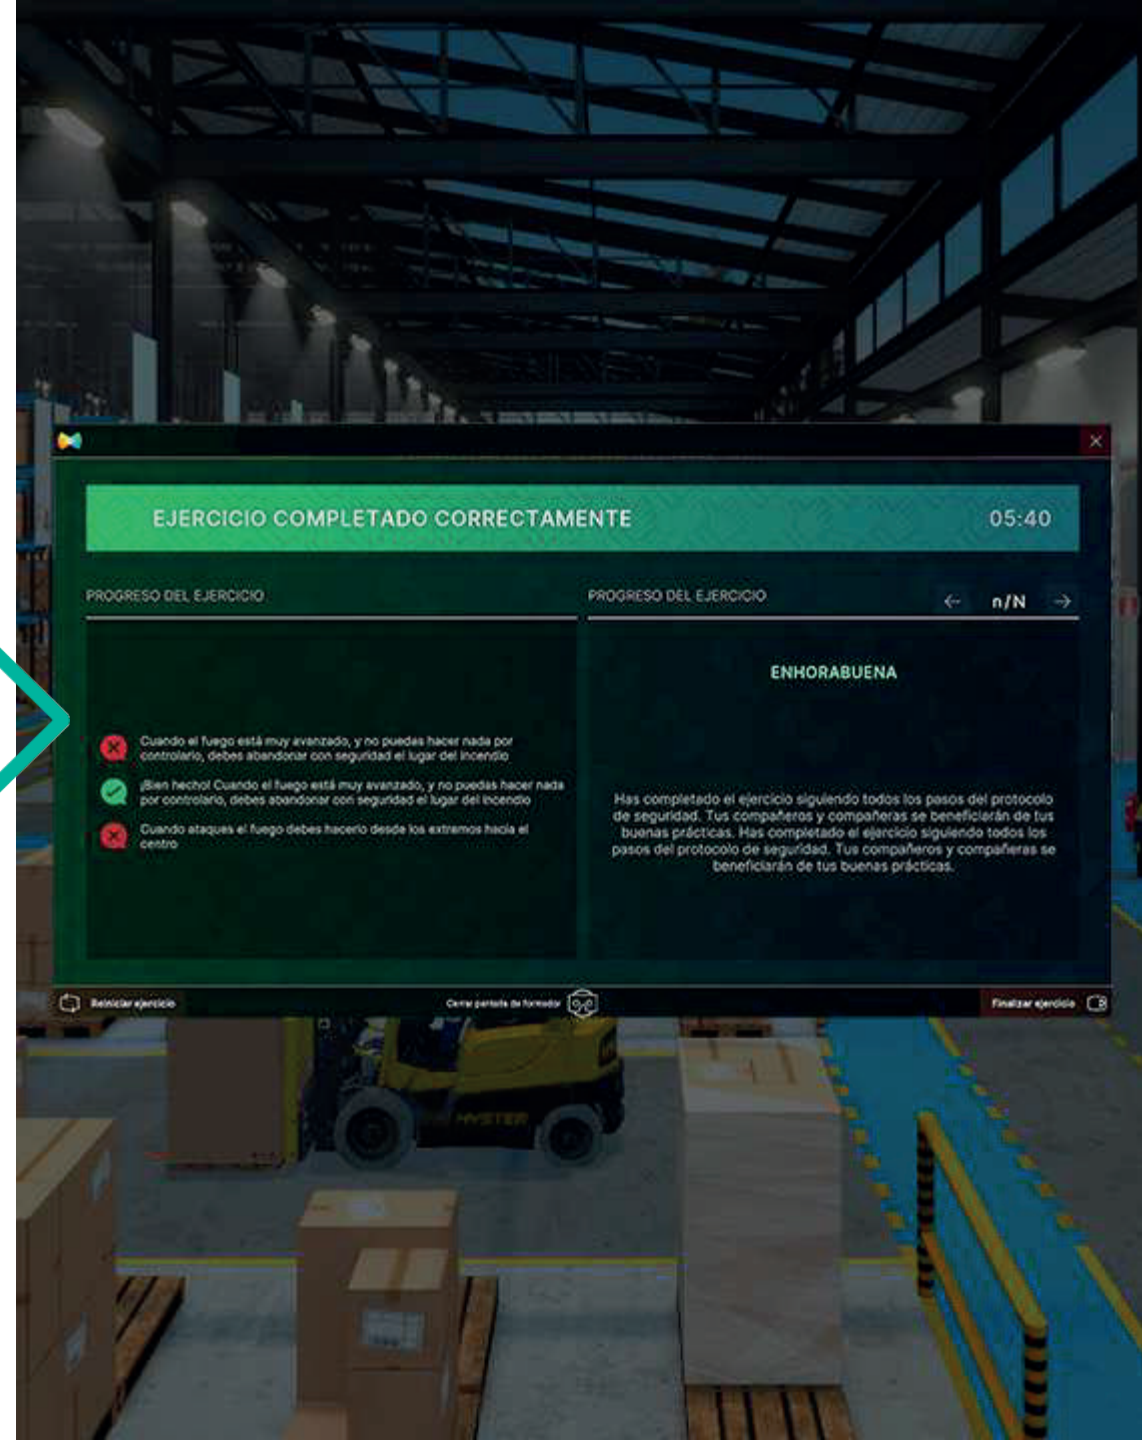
EJERCICIO COMPLETADO CORRECTAMENTE 05:40

PROGRESO DEL EJERCICIO

Cuando el fuego está muy avanzado, y no puedas hacer nada por controlarlo, debes abandonar con seguridad el lugar del incendio

¡Bien hecho! Cuando el fuego está muy avanzado, y no puedas hacer nada por controlarlo, debes abandonar con seguridad el lugar del incendio

Cuando ataques el fuego debes hacerlo desde los extremos hacia el centro

PROGRESO DEL EJERCICIO

n/N

ENHORABUENA

Has completado el ejercicio siguiendo todos los pasos del protocolo de seguridad. Tus compañeros y compañeras se beneficiarán de tus buenas prácticas. Has completado el ejercicio siguiendo todos los pasos del protocolo de seguridad. Tus compañeros y compañeras se beneficiarán de tus buenas prácticas.

Reiniciar ejercicio

Cerrar pantalla de formador

Finalizar ejercicio

HYSTER